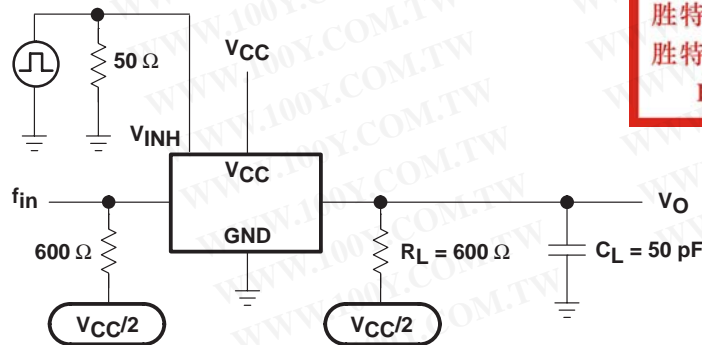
胜特
胜特
I

50 Ω
$V_{CC}$
$V_{INH}$
$V_{CC}$
$f_{in}$
GND
$V_O$
600 Ω
$R_L$ = 600 Ω
$C_L$ = 50 pF
$V_{CC}/2$
$V_{CC}/2$

WWW.100Y.COM.TW
WWW.100Y.COM.TW
WWW.100Y.COM.TW
WWW.100Y.COM.TW
WWW.100Y.COM.TW